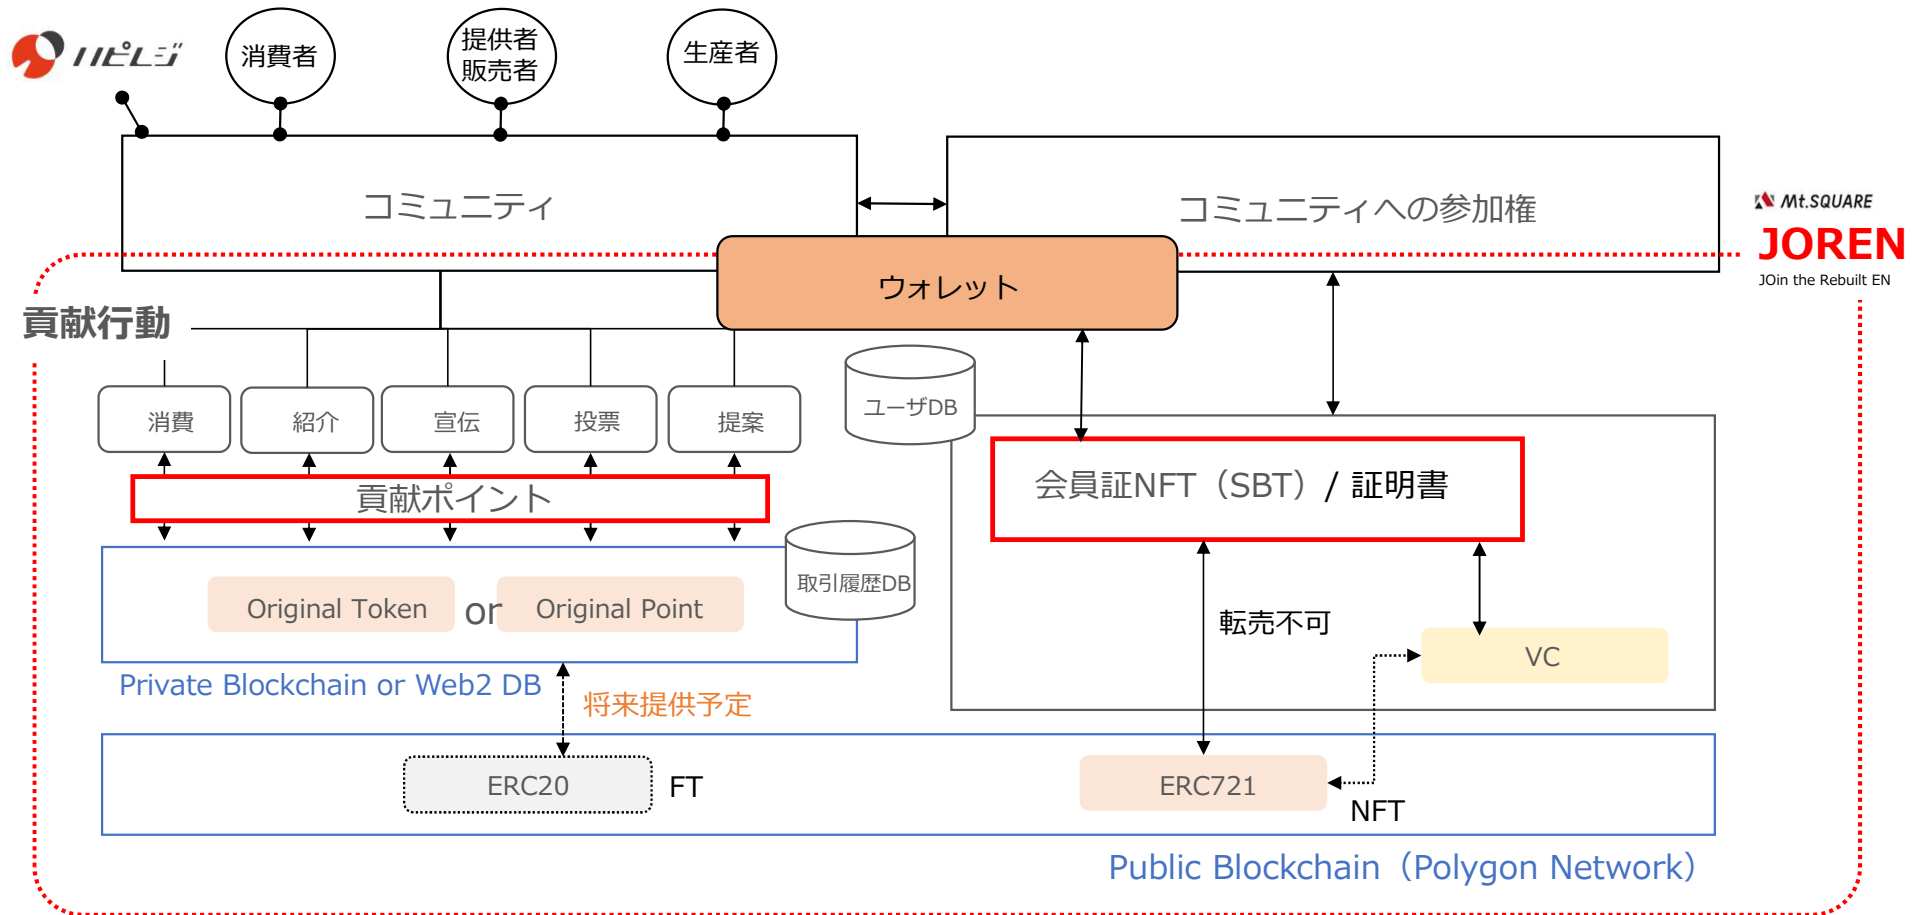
ハピレジ

消費者

提供者
販売者

生産者

コミュニティ

コミュニティへの参加権

Mt.SQUARE
JOREN
JOin the Rebuilt EN

ウォレット

貢献行動

消費

紹介

宣伝

投票

提案

ユーザDB

会員証NFT（SBT）/ 証明書

貢献ポイント

取引履歴DB

Original Token

or

Original Point

転売不可

VC

Private Blockchain or Web2 DB

将来提供予定

ERC20

FT

ERC721

NFT

Public Blockchain（Polygon Network）